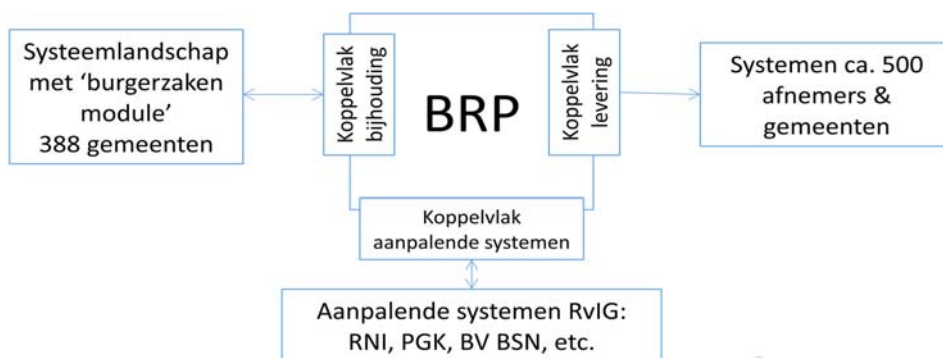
Systeemlandschap met 'burgerzaken module' 388 gemeenten

Koppelvlak bijhouding

BRP

Koppelvlak levering

Systemen ca. 500 afnemers & gemeenten

Koppelvlak aanpalende systemen

Aanpalende systemen RvIG: RNI, PGK, BV BSN, etc.